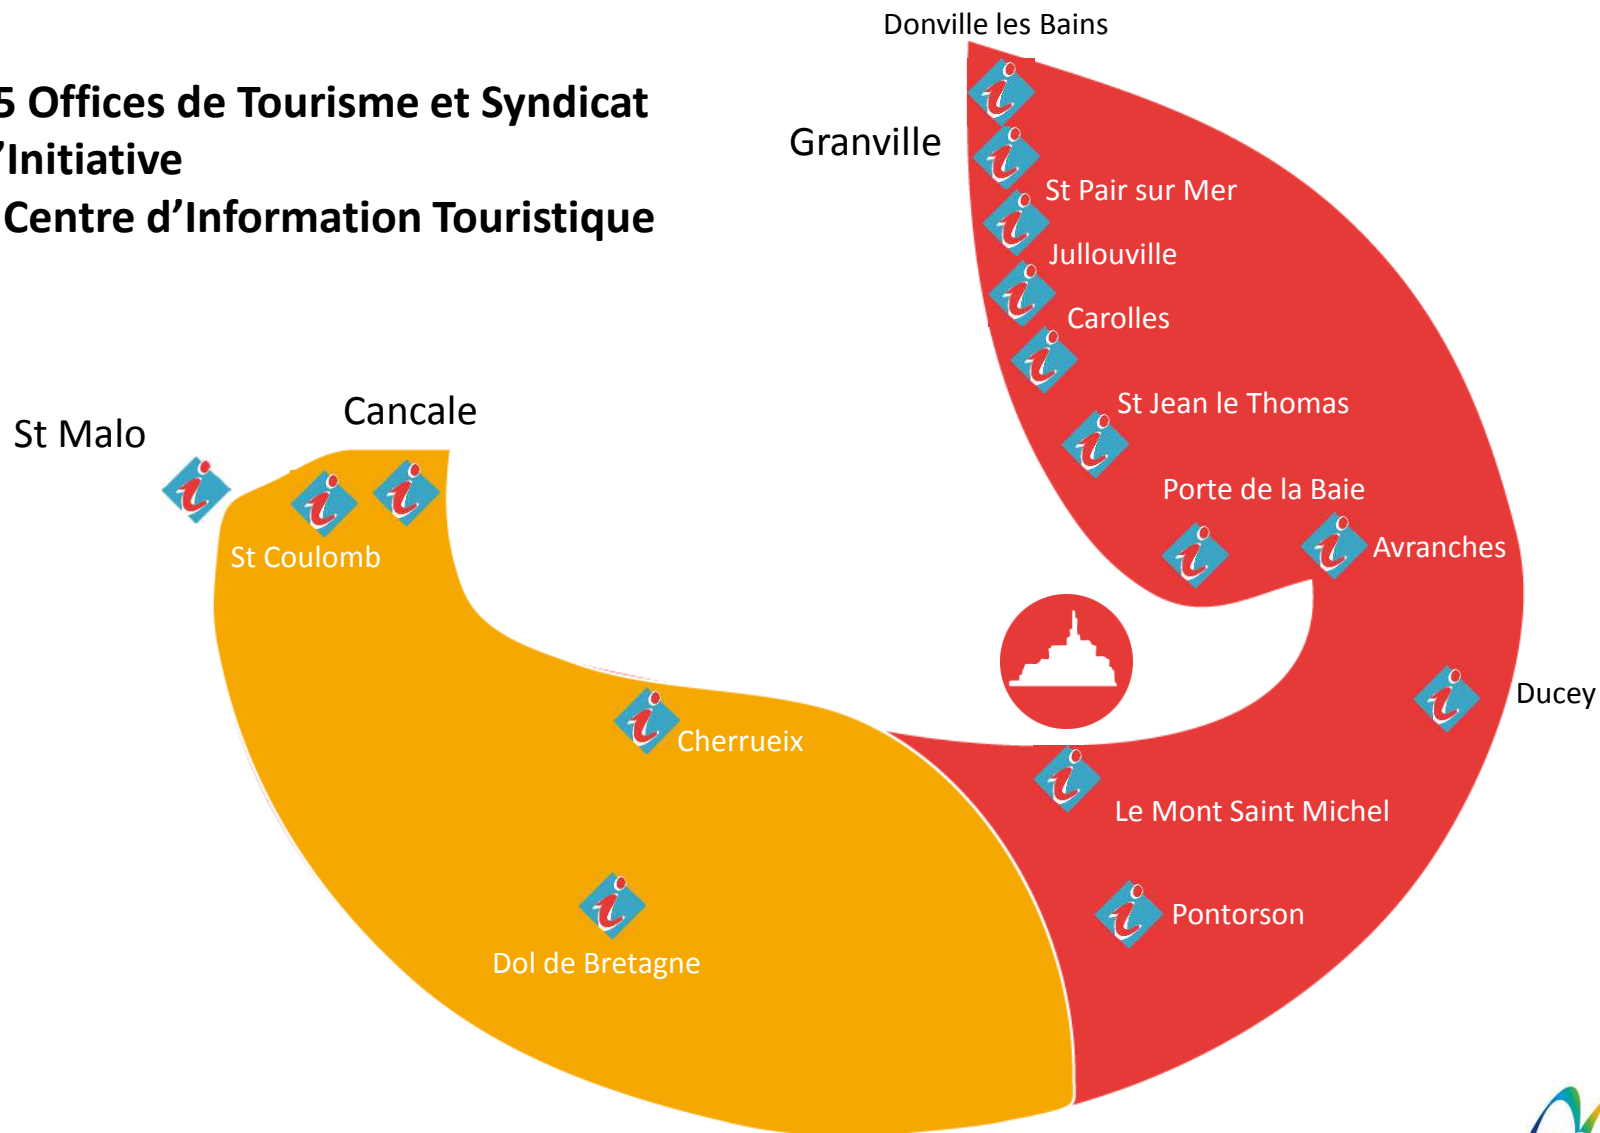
5 Offices de Tourisme et Syndicat
'Initiative
Centre d'Information Touristique

Donville les Bains
Granville
St Pair sur Mer
Jullouville
Carolles
St Jean le Thomas
Porte de la Baie
Avranches
Ducey
Le Mont Saint Michel
Pontorson
St Malo
Cancale
St Coulomb
Cherrueix
Dol de Bretagne